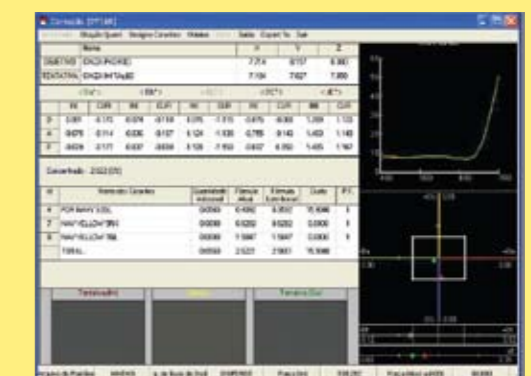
Correção [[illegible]]

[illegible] Situação Quant Designar Corantes Módulos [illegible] Saída Export To Sair

| | Nome | X | Y | Z |
|---|---|---|---|---|
| OBJETIVO | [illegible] | 7.77 | 8.157 | 6.881 |
| TENTATIVA | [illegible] | 7.104 | 7.627 | 7.090 |

| | | | | | | | | | | | |
|---|---|---|---|---|---|---|---|---|---|---|---|
| D | 3.001 | -0.175 | 0.074 | -0.718 | 0.075 | -1.115 | 0.675 | -0.000 | 1.200 | 1.133 |
| A | 0.679 | 0.114 | 0.030 | 0.127 | 0.124 | -1.135 | 0.755 | 0.143 | 1.453 | 1.143 |
| F | 0.609 | 0.171 | 0.037 | -0.659 | 0.126 | -1.150 | 0.637 | 0.250 | 1.405 | 1.167 |

Corantes - 2.522 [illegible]

| N | Nome do Corante | Quantidade Adicional | Fórmula atual | Fórmula Contratual | Custo | P.E. |
|---|---|---|---|---|---|---|
| 4 | FOR NAVY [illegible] | 0.0060 | 0.4082 | 0.3592 | 15.9388 | 1 |
| 7 | NAVY YELLOW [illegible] | 0.0000 | 0.5282 | 0.5282 | 0.0000 | 1 |
| 8 | NAVY YELLOW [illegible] | 0.0000 | 1.5867 | 1.5867 | 0.0000 | 1 |
| | TOTAL | 0.0060 | 2.5231 | 2.5651 | 15.9388 | |

Tentativa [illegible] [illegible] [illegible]

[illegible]